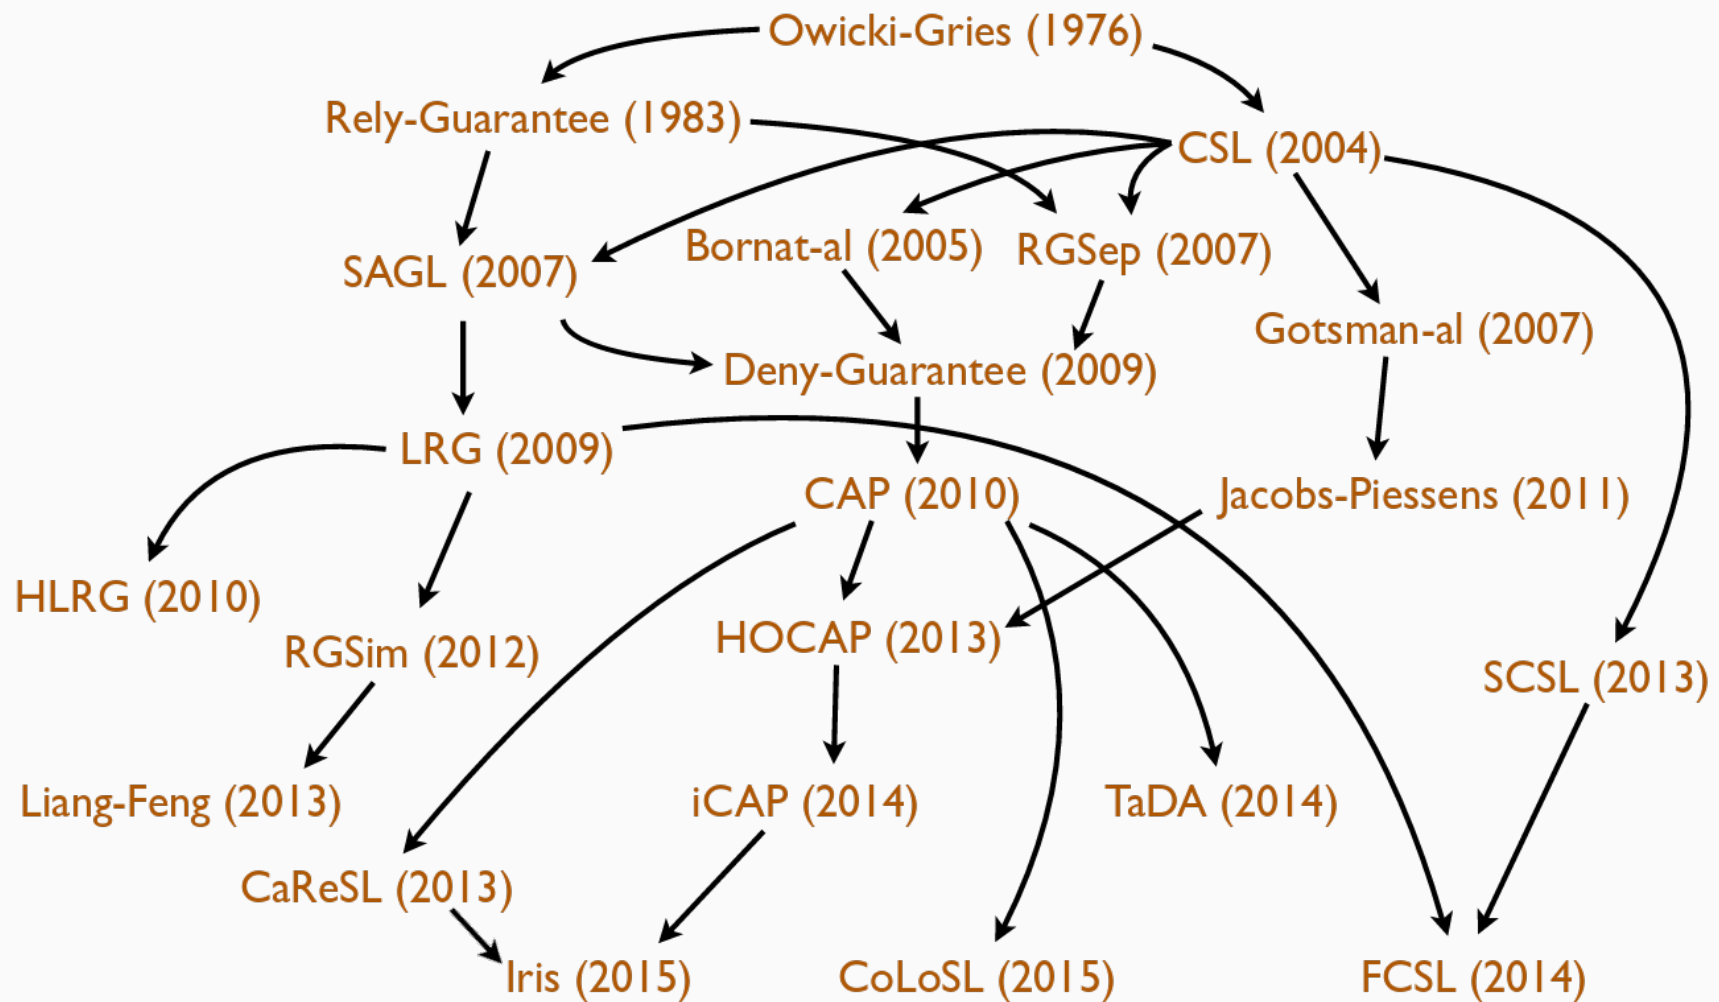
Owicki-Gries (1976)

Rely-Guarantee (1983)

CSL (2004)

SAGL (2007)

Bornat-al (2005)

RGSep (2007)

Gotsman-al (2007)

Deny-Guarantee (2009)

LRG (2009)

CAP (2010)

Jacobs-Piessens (2011)

HLRG (2010)

RGSim (2012)

HOCAP (2013)

SCSL (2013)

Liang-Feng (2013)

iCAP (2014)

TaDA (2014)

CaReSL (2013)

Iris (2015)

CoLoSL (2015)

FCSL (2014)